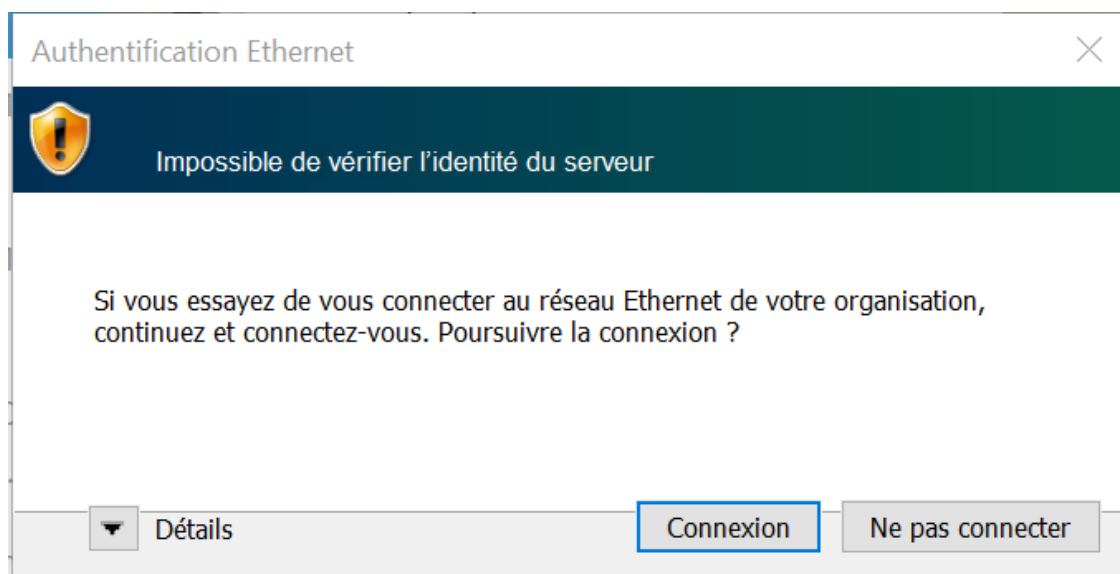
Authentification Ethernet

Impossible de vérifier l'identité du serveur

Si vous essayez de vous connecter au réseau Ethernet de votre organisation, continuez et connectez-vous. Poursuivre la connexion ?

Détails

Connexion

Ne pas connecter